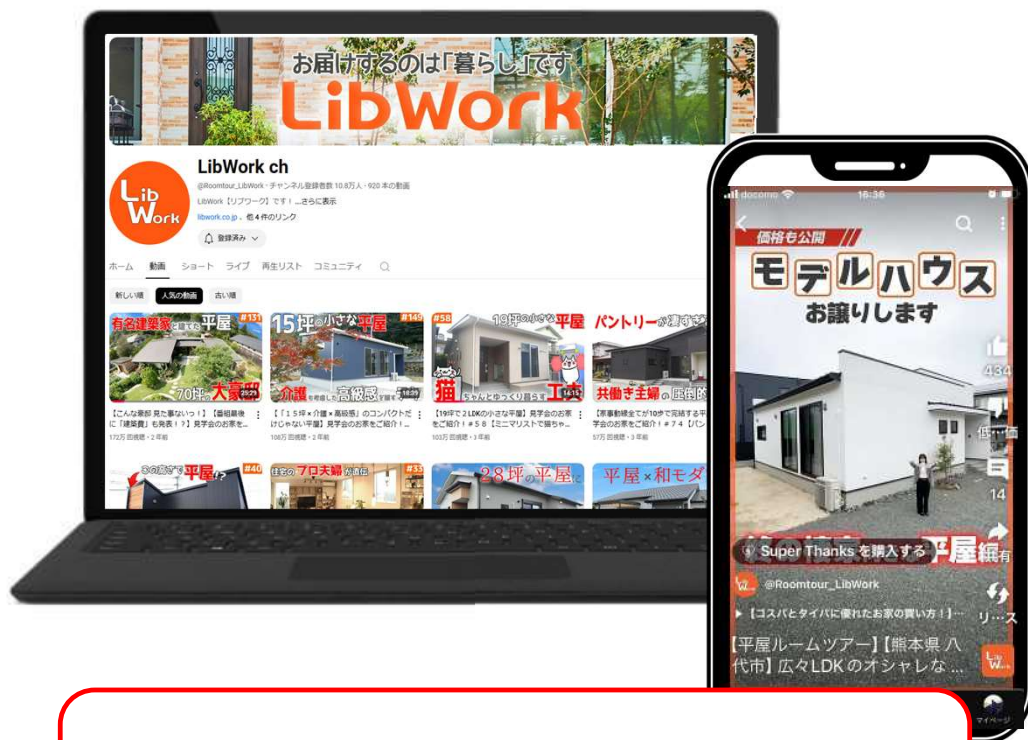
お届けするのは「暮らし」です
LibWork

Lib Work
LibWork ch
@Roomtour_LibWork・チャンネル登録者数 10.8万人・920 本の動画
LibWork【リブワーク】です！...さらに表示
libwork.co.jp 他 4 件のリンク
登録済み

ホーム 動画 ショート ライブ 再生リスト コミュニティ

新しい順 人気の動画 古い順

有名建築家 平屋 #131 70坪の大豪邸
【こんな豪邸 見た事ないっ！】【番組最後に「建築家」も発表！？】見学会のお家を...
172万 回視聴・2 年前

15坪の小さな平屋 #149 介護 高級感
【「15坪×介護×高級感」のコンパクトだけじゃない平屋】見学会のお家をご紹介！...
108万 回視聴・2 年前

#58 19坪の小さな平屋 猫 工夫
【19坪で 2LDKの小さな平屋】見学会のお家をご紹介！＃58【ミニマリストで猫ちゃ...
103万 回視聴・3 年前

パントリーが凄すぎ 共働き主婦
【家事動線全てが10歩で完結する平...】見学会のお家をご紹介！＃74【パン...
57万 回視聴・3 年前

平屋 #40
住宅の プロ夫婦 #33
28坪の平屋
平屋×和モダ

docomo 16:38
価格も公開
モデルハウス
お譲りします
434
低評価
14
共有
Super Thanks を購入する
平屋編
@Roomtour_LibWork
▶【コスパとタイパに優れたお家の買い方！】...
リミックス
【平屋ルームツアー】【熊本県 八代市】広々LDK のオシャレな ...
マイページ